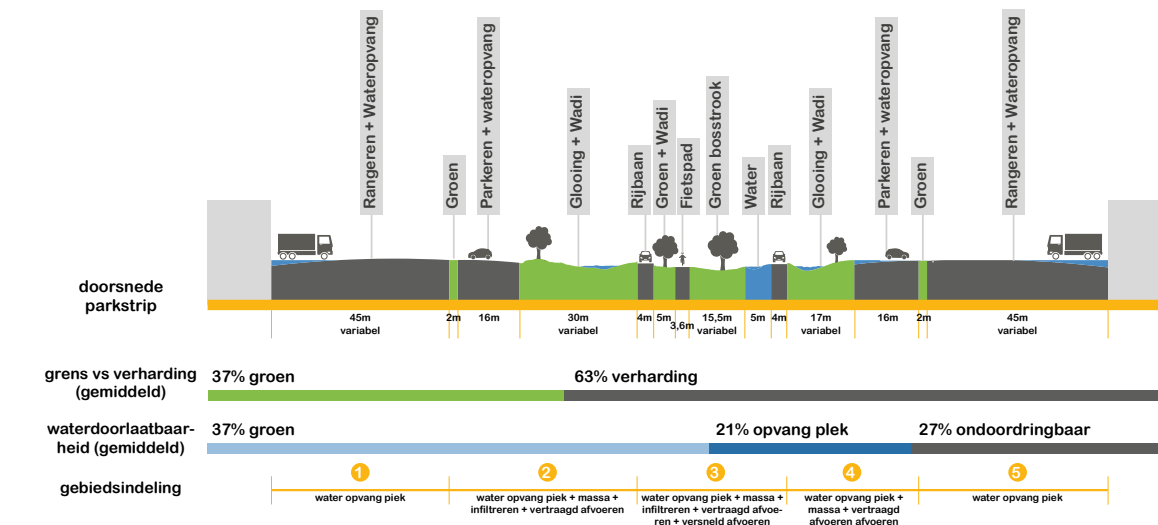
Rangeren + Wateropvang
Groen
Parkeren + wateropvang
Glooing + Wadi
Rijbaan
Groen + Wadi
Fietspad
Groen bosstrook
Water
Rijbaan
Glooing + Wadi
Parkeren + wateropvang
Groen
Rangeren + Wateropvang

doorsnede parkstrip

45m variabel
2m
16m
30m variabel
4m
5m
3,6m
15,5m variabel
5m
4m
17m variabel
16m
2m
45m variabel

grens vs verharding (gemiddeld)
37% groen
63% verharding

waterdoorlaatbaarheid (gemiddeld)
37% groen
21% opvang plek
27% ondoordringbaar

gebiedsindeling
1
water opvang piek
2
water opvang piek + massa + infiltreren + vertraagd afvoeren
3
water opvang piek + massa + infiltreren + vertraagd afvoeren + versneld afvoeren
4
water opvang piek + massa + vertraagd afvoeren afvoeren
5
water opvang piek